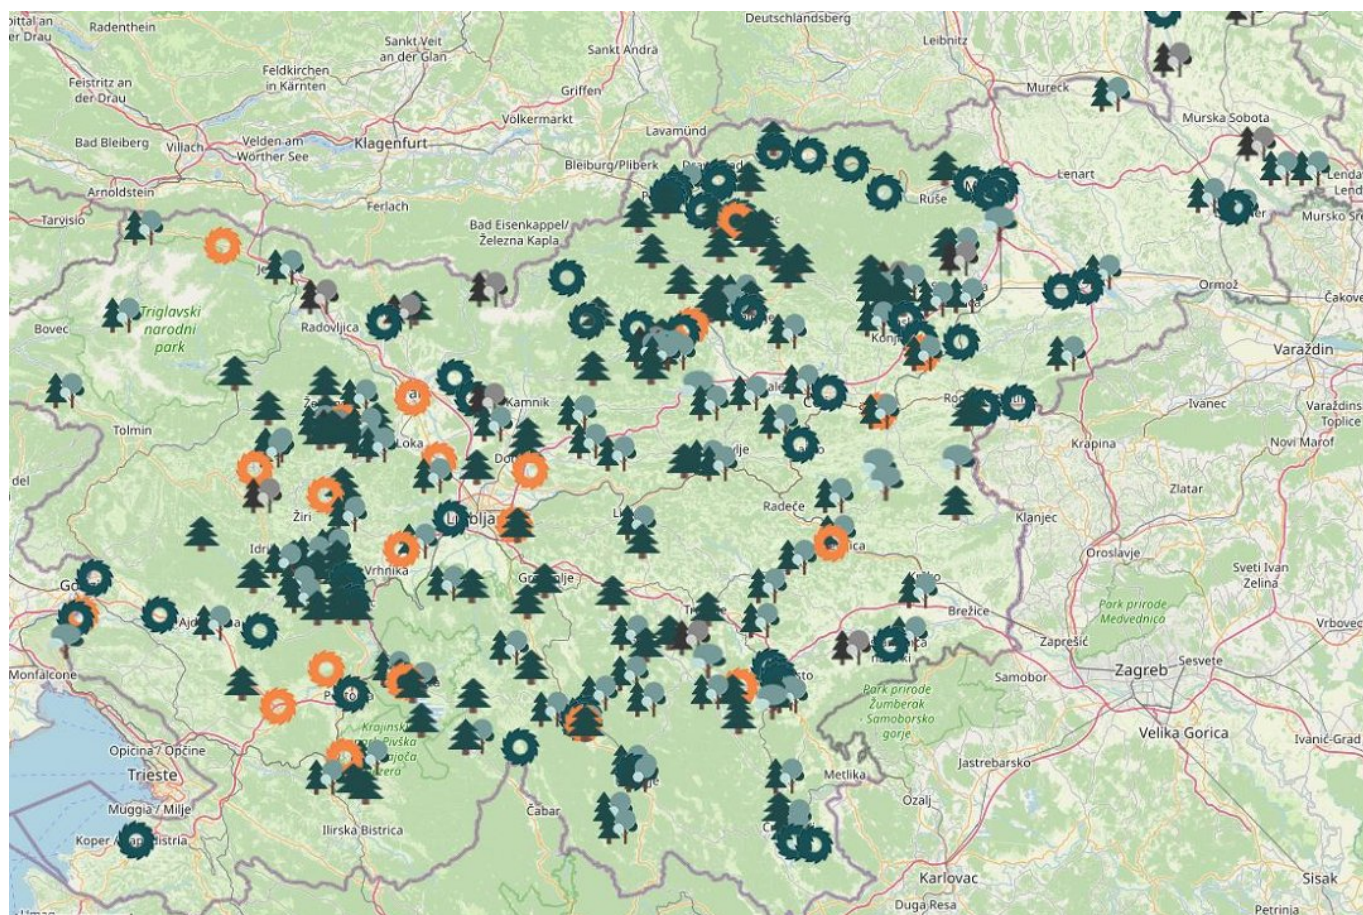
Spittal an der Drau
Radenthein
Sankt Veit an der Glan
Deutschlandsberg
Sankt Andrä
Leibnitz
Feistritz an der Drau
Feldkirchen in Kärnten
Griffen
Mureck
Völkermarkt
Murska Sobota
Bad Bleiberg
Villach
Velden am Wörther See
Klagenfurt
Lavamünd
Bleiburg/Pliberk
Arnoldstein
Lenart
Ruše
Lendava
Ferlach
Tarvisio
Bad Eisenkappel/ Železna Kapla
Mursko Središće
Ormož
Čakovec
Triglavski narodni park
Bovec
Radovljica
Varaždin
Kamnik
Ivanec
Varaždinske Toplice
Tolmin
Loka
Krapina
Novi Marof
Žiri
Radeče
Zlatar
Klanjec
Oroslavje
Vrhnika
Sveti Ivan Zelina
Brežice
Park prirode Medvednica
Zaprešić
Vrbovec
Monfalcone
Samobor
Sesvete
Zagreb
Park prirode Žumberak Samoborsko gorje
Velika Gorica
Opicina / Općine
Ivanić-Grad
Trieste
Jastrebarsko
Metlika
Muggia / Milje
Ozalj
Čabar
Koper
Ilirska Bistrica
Karlovac
Sisak
Duga Resa
Petrinja